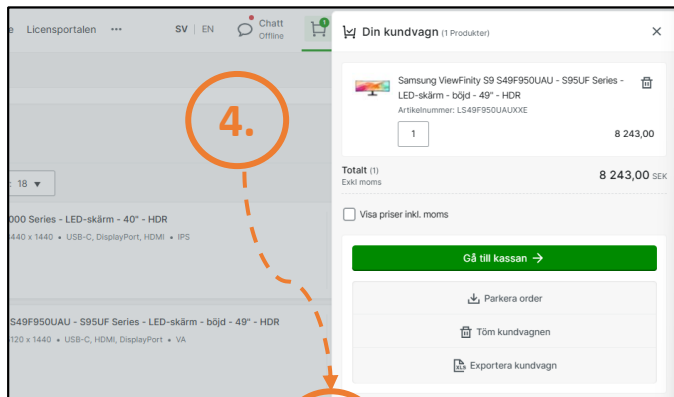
e Licensportalen ••• SV | EN Chatt Offline 1

Din kundvagn (1 Produkter) ×

Samsung ViewFinity S9 S49F950UAU - S95UF Series - LED-skärm - böjd - 49" - HDR
Artikelnummer: LS49F950UAUXXE

1 8 243,00

Totalt (1)
Exkl moms
8 243,00 SEK

Visa priser inkl. moms

Gå till kassan →

Parkera order

Töm kundvagnen

Exportera kundvagn

4.

: 18 ▾

000 Series - LED-skärm - 40" - HDR
440 x 1440 • USB-C, DisplayPort, HDMI • IPS

S49F950UAU - S95UF Series - LED-skärm - böjd - 49" - HDR
120 x 1440 • USB-C, HDMI, DisplayPort • VA